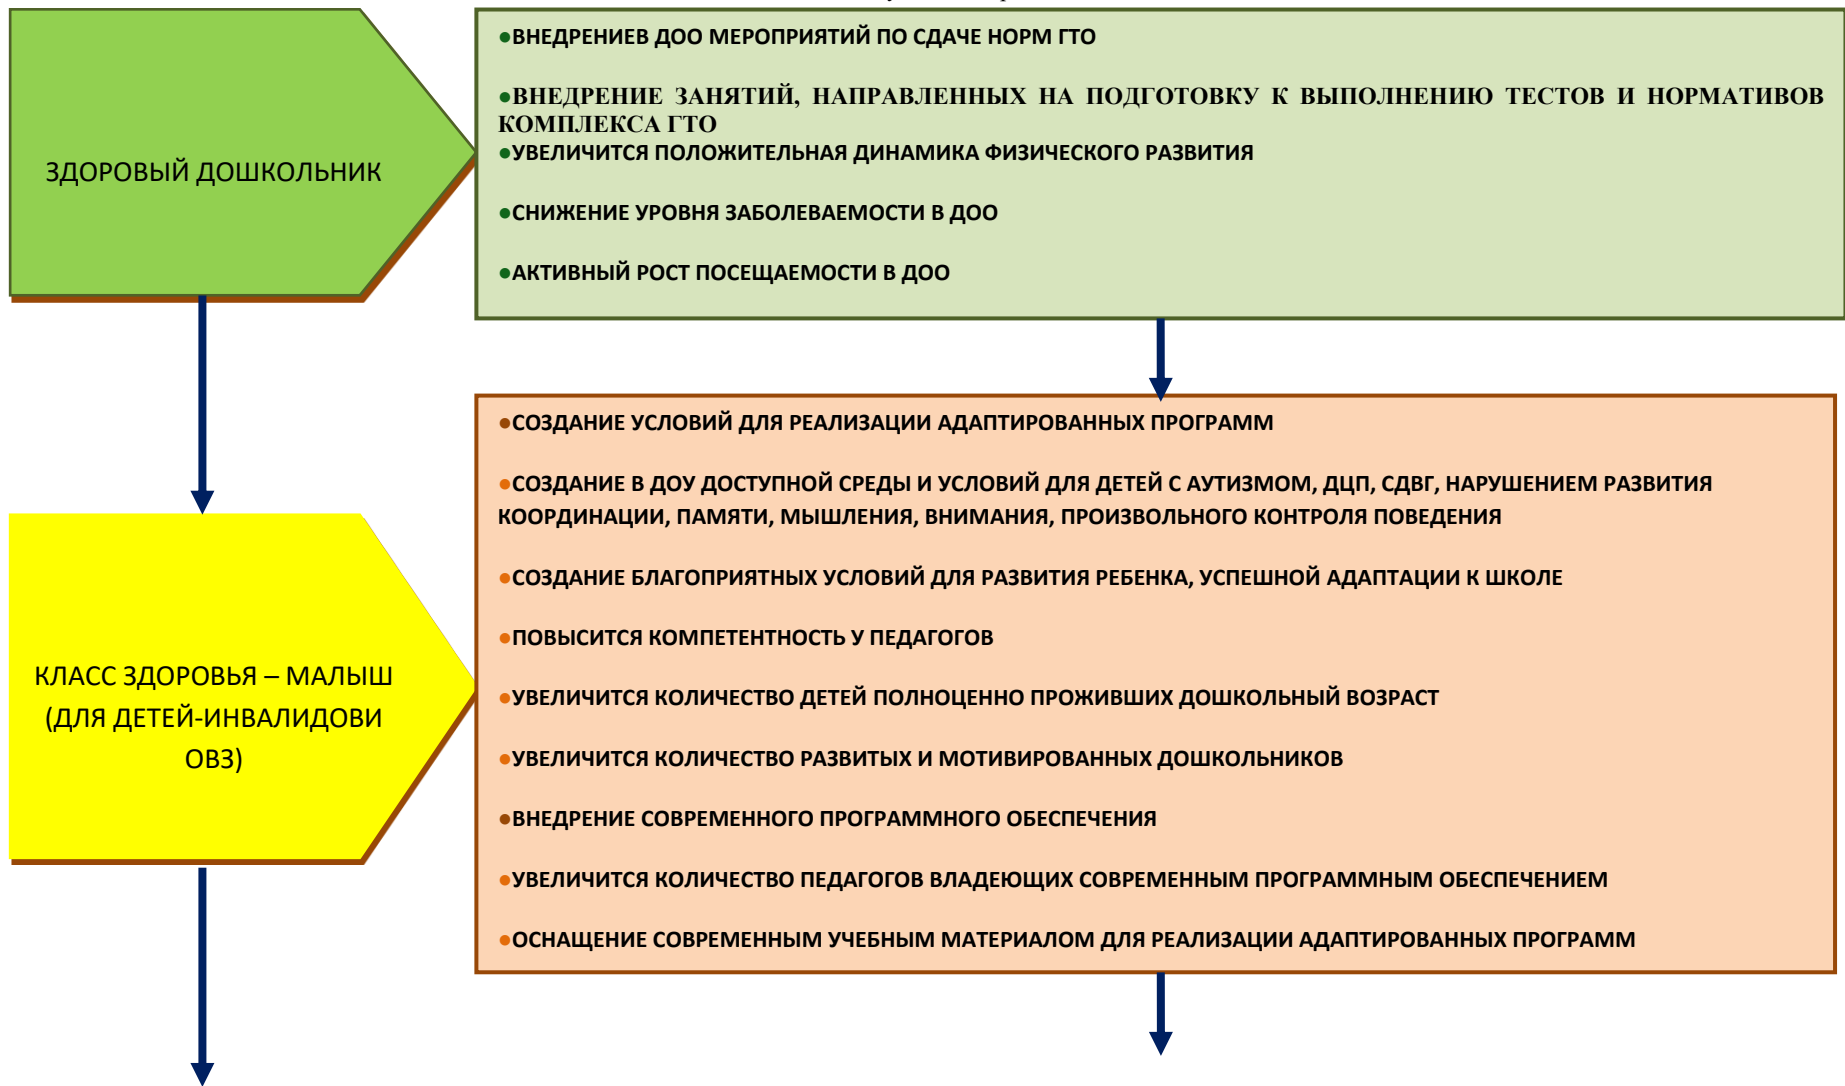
ЗДОРОВЫЙ ДОШКОЛЬНИК

●ВНЕДРЕНИЕВ ДОО МЕРОПРИЯТИЙ ПО СДАЧЕ НОРМ ГТО

●ВНЕДРЕНИЕ ЗАНЯТИЙ, НАПРАВЛЕННЫХ НА ПОДГОТОВКУ К ВЫПОЛНЕНИЮ ТЕСТОВ И НОРМАТИВОВ КОМПЛЕКСА ГТО
●УВЕЛИЧИТСЯ ПОЛОЖИТЕЛЬНАЯ ДИНАМИКА ФИЗИЧЕСКОГО РАЗВИТИЯ

●СНИЖЕНИЕ УРОВНЯ ЗАБОЛЕВАЕМОСТИ В ДОО

●АКТИВНЫЙ РОСТ ПОСЕЩАЕМОСТИ В ДОО

КЛАСС ЗДОРОВЬЯ – МАЛЫШ (ДЛЯ ДЕТЕЙ-ИНВАЛИДОВИ ОВЗ)

●СОЗДАНИЕ УСЛОВИЙ ДЛЯ РЕАЛИЗАЦИИ АДАПТИРОВАННЫХ ПРОГРАММ

●СОЗДАНИЕ В ДОУ ДОСТУПНОЙ СРЕДЫ И УСЛОВИЙ ДЛЯ ДЕТЕЙ С АУТИЗМОМ, ДЦП, СДВГ, НАРУШЕНИЕМ РАЗВИТИЯ КООРДИНАЦИИ, ПАМЯТИ, МЫШЛЕНИЯ, ВНИМАНИЯ, ПРОИЗВОЛЬНОГО КОНТРОЛЯ ПОВЕДЕНИЯ

●СОЗДАНИЕ БЛАГОПРИЯТНЫХ УСЛОВИЙ ДЛЯ РАЗВИТИЯ РЕБЕНКА, УСПЕШНОЙ АДАПТАЦИИ К ШКОЛЕ

●ПОВЫСИТСЯ КОМПЕТЕНТНОСТЬ У ПЕДАГОГОВ

●УВЕЛИЧИТСЯ КОЛИЧЕСТВО ДЕТЕЙ ПОЛНОЦЕННО ПРОЖИВШИХ ДОШКОЛЬНЫЙ ВОЗРАСТ

●УВЕЛИЧИТСЯ КОЛИЧЕСТВО РАЗВИТЫХ И МОТИВИРОВАННЫХ ДОШКОЛЬНИКОВ

●ВНЕДРЕНИЕ СОВРЕМЕННОГО ПРОГРАММНОГО ОБЕСПЕЧЕНИЯ

●УВЕЛИЧИТСЯ КОЛИЧЕСТВО ПЕДАГОГОВ ВЛАДЕЮЩИХ СОВРЕМЕННЫМ ПРОГРАММНЫМ ОБЕСПЕЧЕНИЕМ

●ОСНАЩЕНИЕ СОВРЕМЕННЫМ УЧЕБНЫМ МАТЕРИАЛОМ ДЛЯ РЕАЛИЗАЦИИ АДАПТИРОВАННЫХ ПРОГРАММ